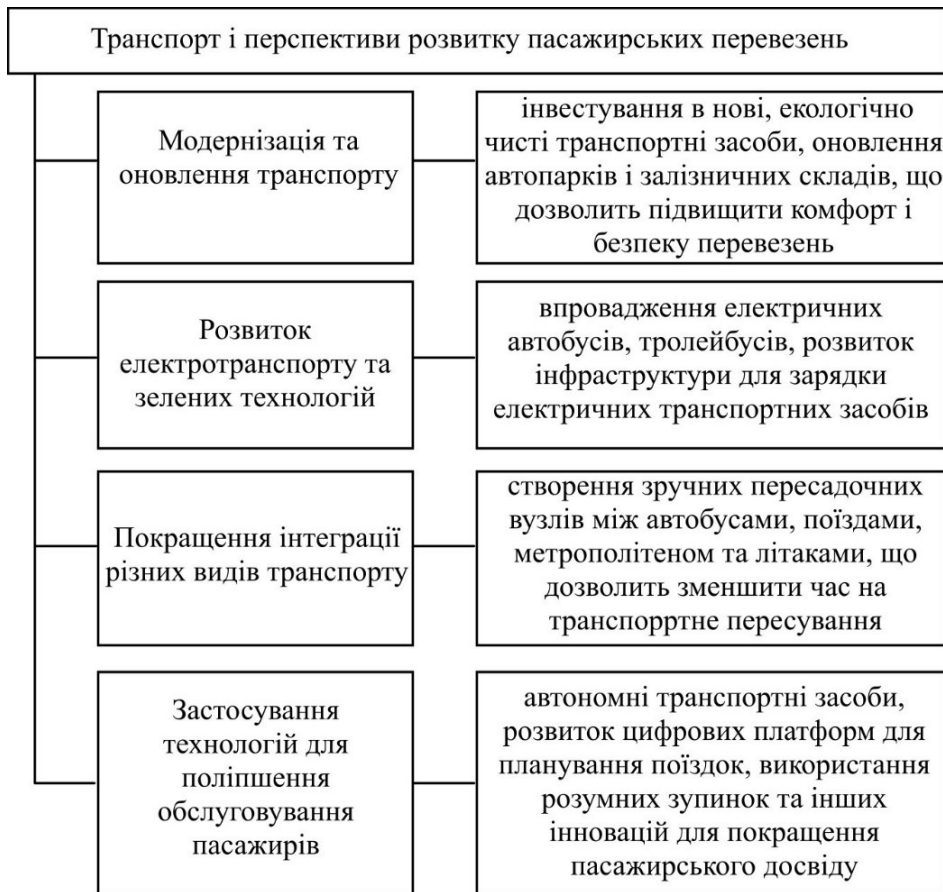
Транспорт і перспективи розвитку пасажирських перевезень

Модернізація та оновлення транспорту

інвестування в нові, екологічно чисті транспортні засоби, оновлення автопарків і залізничних складів, що дозволить підвищити комфорт і безпеку перевезень

Розвиток електротранспорту та зелених технологій

впровадження електричних автобусів, тролейбусів, розвиток інфраструктури для зарядки електричних транспортних засобів

Покращення інтеграції різних видів транспорту

створення зручних пересадочних вузлів між автобусами, поїздами, метрополітеном та літаками, що дозволить зменшити час на транспорртне пересування

Застосування технологій для поліпшення обслуговування пасажирів

автономні транспортні засоби, розвиток цифрових платформ для планування поїздок, використання розумних зупинок та інших інновацій для покращення пасажирського досвіду